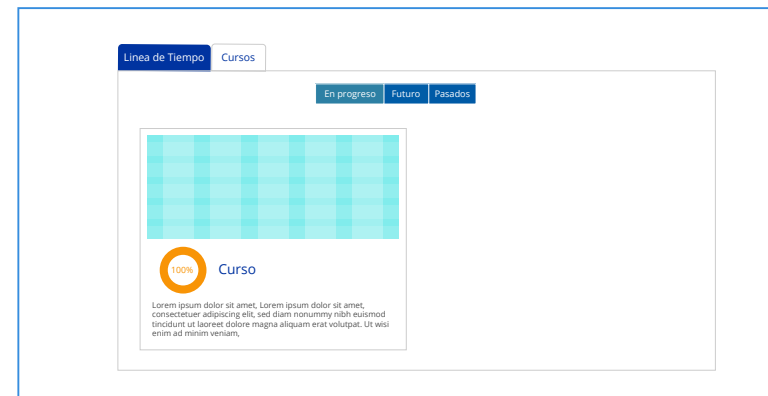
Linea de Tiempo Cursos

En progreso Futuro Pasados

100% Curso

Lorem ipsum dolor sit amet, Lorem ipsum dolor sit amet, consectetuer adipiscing elit, sed diam nonummy nibh euismod tincidunt ut laoreet dolore magna aliquam erat volutpat. Ut wisi enim ad minim veniam,